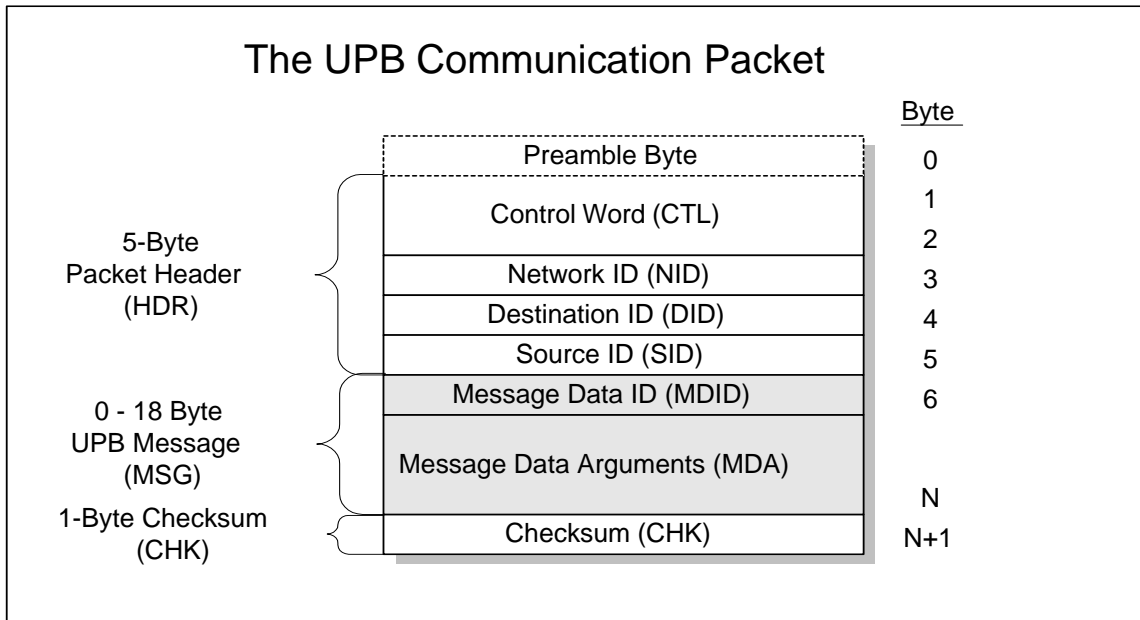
The UPB Communication Packet

Byte

Preamble Byte 0

5-Byte Packet Header (HDR)

Control Word (CTL) 1 2

Network ID (NID) 3

Destination ID (DID) 4

Source ID (SID) 5

0 - 18 Byte UPB Message (MSG)

Message Data ID (MDID) 6

Message Data Arguments (MDA) N

1-Byte Checksum (CHK)

Checksum (CHK) N+1